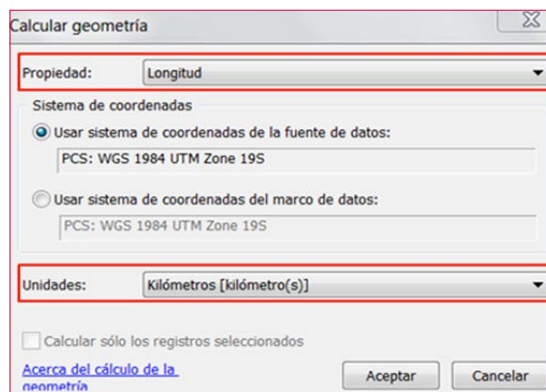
Calcular geometría

Propiedad: Longitud

Sistema de coordenadas

Usar sistema de coordenadas de la fuente de datos:

PCS: WGS 1984 UTM Zone 19S

Usar sistema de coordenadas del marco de datos:

PCS: WGS 1984 UTM Zone 19S

Unidades: Kilómetros [kilómetro(s)]

Calcular sólo los registros seleccionados

Acerca del cálculo de la geometría

Aceptar

Cancelar